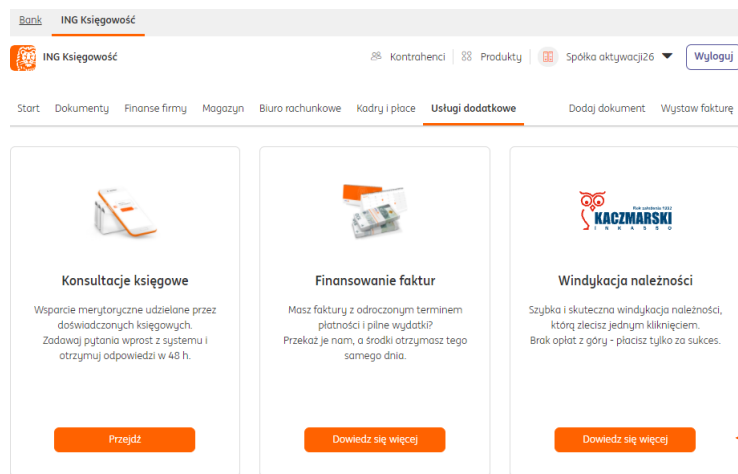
Bank ING Księgowość

ING Księgowość

Kontrahenci Produkty Spółka aktywacji26 Wyloguj

Start Dokumenty Finanse firmy Magazyn Biuro rachunkowe Kadry i płace Usługi dodatkowe Dodaj dokument Wystaw fakturę

Konsultacje księgowe

Wsparcie merytoryczne udzielane przez doświadczonych księgowych. Zadawaj pytania wprost z systemu i otrzymuj odpowiedzi w 48 h.

Przejdź

Finansowanie faktur

Masz faktury z odroczonym terminem płatności i pilne wydatki? Przekaż je nam, a środki otrzymasz tego samego dnia.

Dowiedz się więcej

Rok założenia 1992
KACZMARSKI
INKASSO

Windykacja należności

Szybka i skuteczna windykacja należności, którą zlecisz jednym kliknięciem. Brak opłat z góry - płacisz tylko za sukces.

Dowiedz się więcej